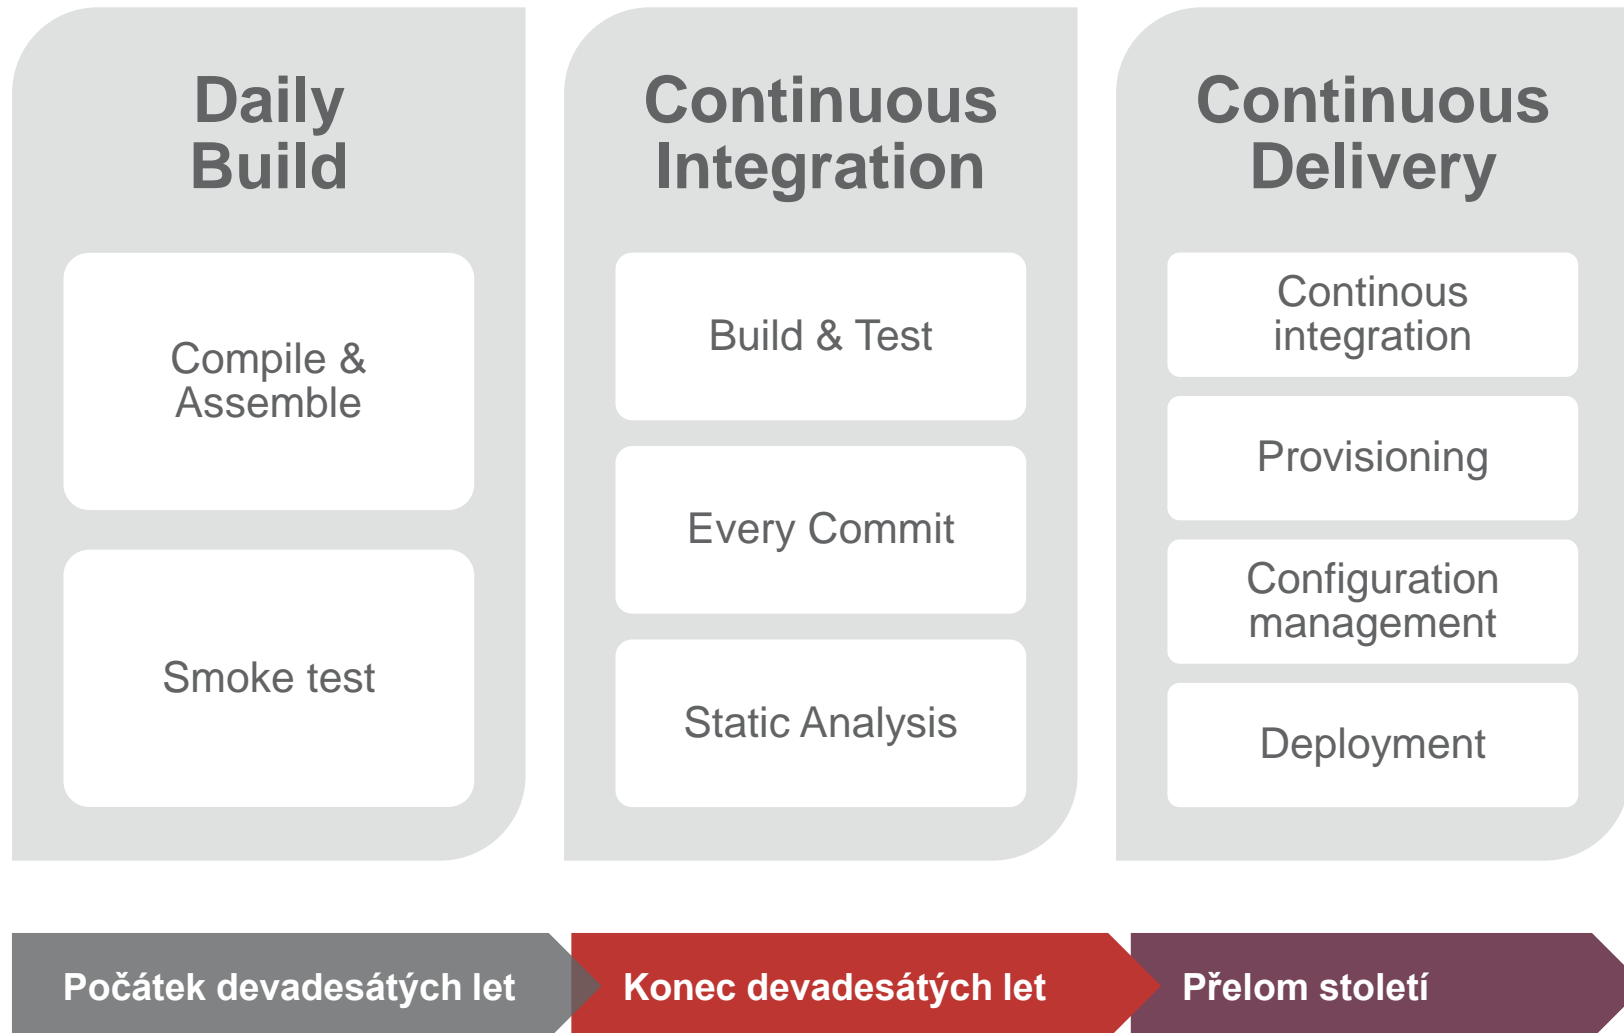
Daily Build

Compile & Assemble

Smoke test

Continuous Integration

Build & Test

Every Commit

Static Analysis

Continuous Delivery

Continous integration

Provisioning

Configuration management

Deployment

Počátek devadesátých let

Konec devadesátých let

Přelom století